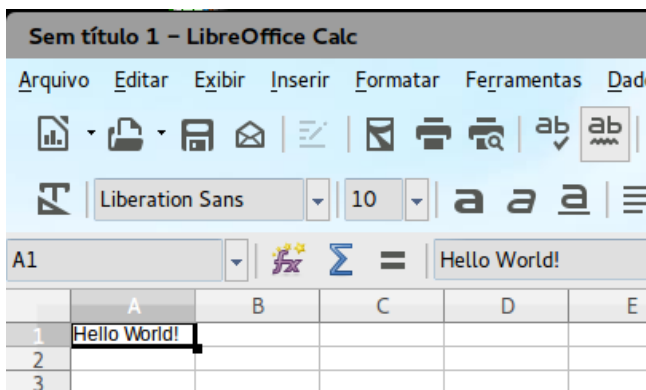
Sem título 1 – LibreOffice Calc

Arquivo Editar Exibir Inserir Formatar Ferramentas Dad

Liberation Sans 10 a a a

A1 Hello World!

| | A | B | C | D | E |
|---|---|---|---|---|---|
| 1 | Hello World! | | | | |
| 2 | | | | | |
| 3 | | | | | |